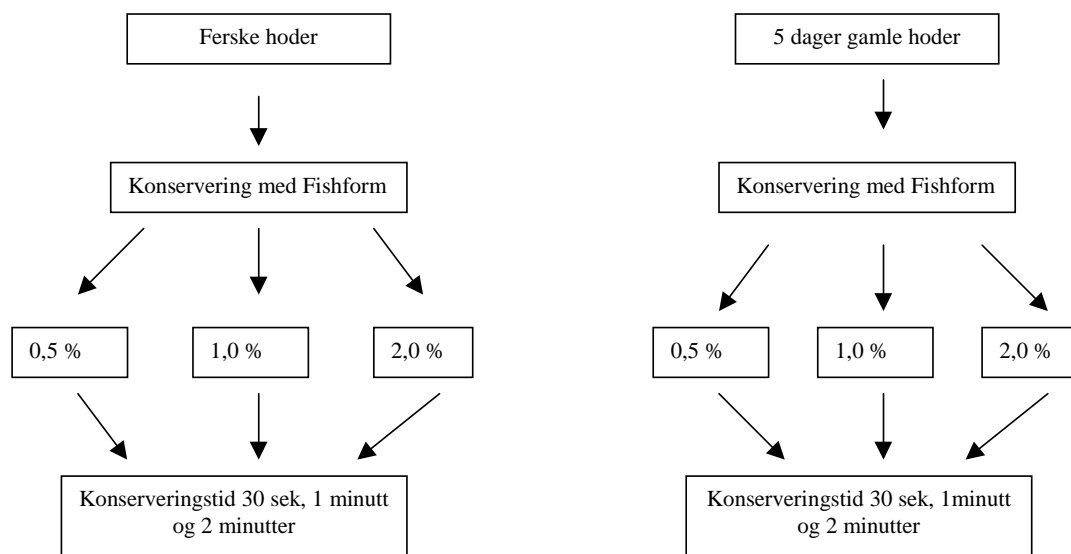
Ferske hoder

Konservering med Fishform

0,5 %

1,0 %

2,0 %

Konserveringstid 30 sek, 1 minutt og 2 minutter

5 dager gamle hoder

Konservering med Fishform

0,5 %

1,0 %

2,0 %

Konserveringstid 30 sek, 1minutt og 2 minutter